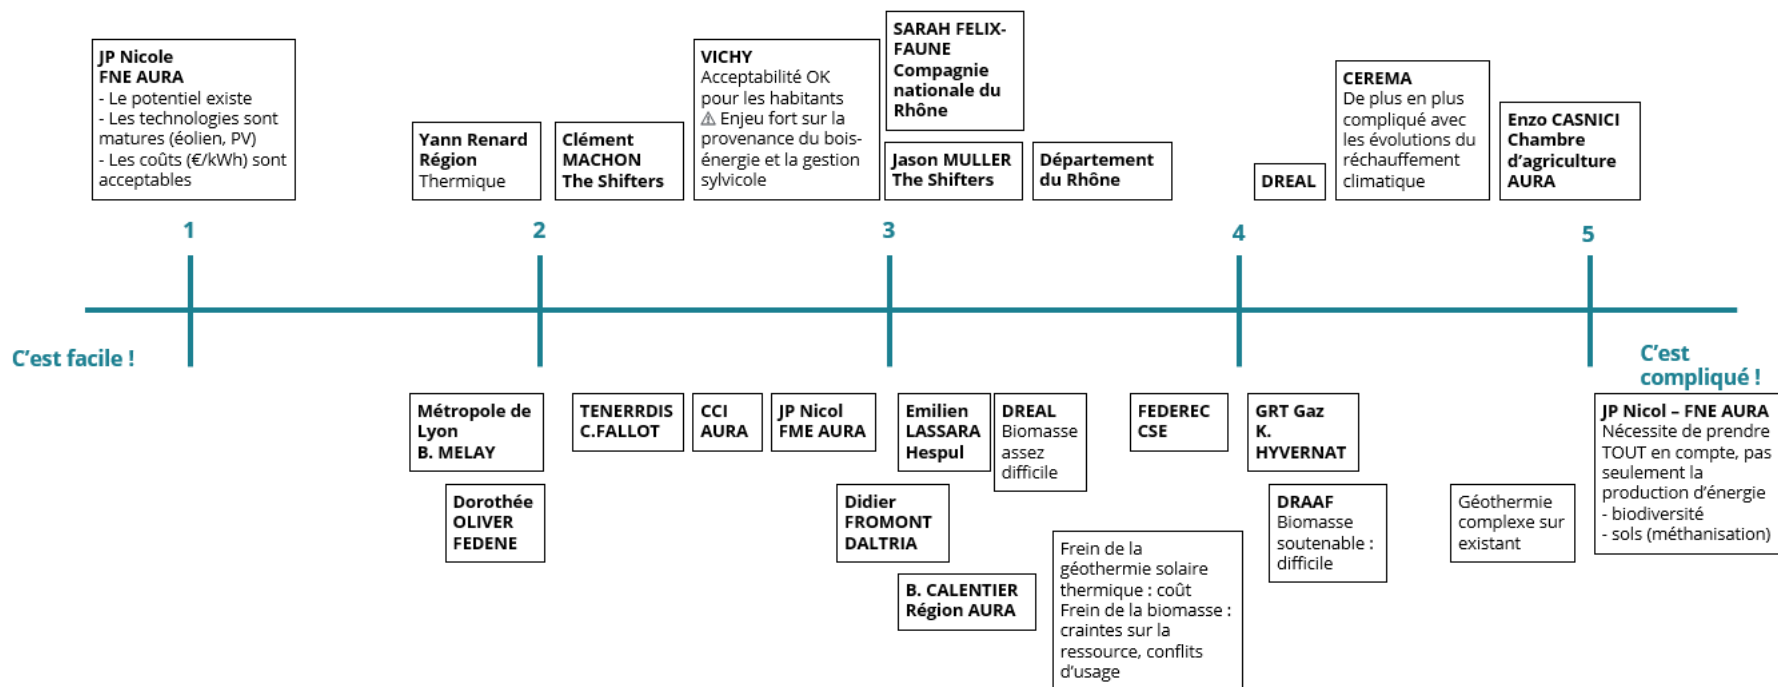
JP Nicole
FNE AURA
- Le potentiel existe
- Les technologies sont matures (éolien, PV)
- Les coûts (€/kWh) sont acceptables

Yann Renard
Région
Thermique

Clément MACHON
The Shifters

VICHY
Acceptabilité OK pour les habitants
⚠ Enjeu fort sur la provenance du bois-énergie et la gestion sylvicole

SARAH FELIX-FAUNE
Compagnie nationale du Rhône

Jason MULLER
The Shifters

Département du Rhône

DREAL

CEREMA
De plus en plus compliqué avec les évolutions du réchauffement climatique

Enzo CASNICI
Chambre d'agriculture AURA

1

2

3

4

5

C'est facile !

C'est compliqué !

Métropole de Lyon
B. MELAY

TENERRDIS
C.FALLOT

CCI
AURA

JP Nicol
FME AURA

Emilien LASSARA
Hespul

DREAL
Biomasse assez difficile

FEDEREC
CSE

GRT Gaz
K. HYVERNAT

JP Nicol – FNE AURA
Nécessite de prendre TOUT en compte, pas seulement la production d'énergie
- biodiversité
- sols (méthanisation)

Dorothée OLIVER
FEDENE

Didier FROMONT
DALTRIA

DRAAF
Biomasse soutenable : difficile

Géothermie complexe sur existant

B. CALENTIER
Région AURA

Frein de la géothermie solaire thermique : coût
Frein de la biomasse : craintes sur la ressource, conflits d'usage